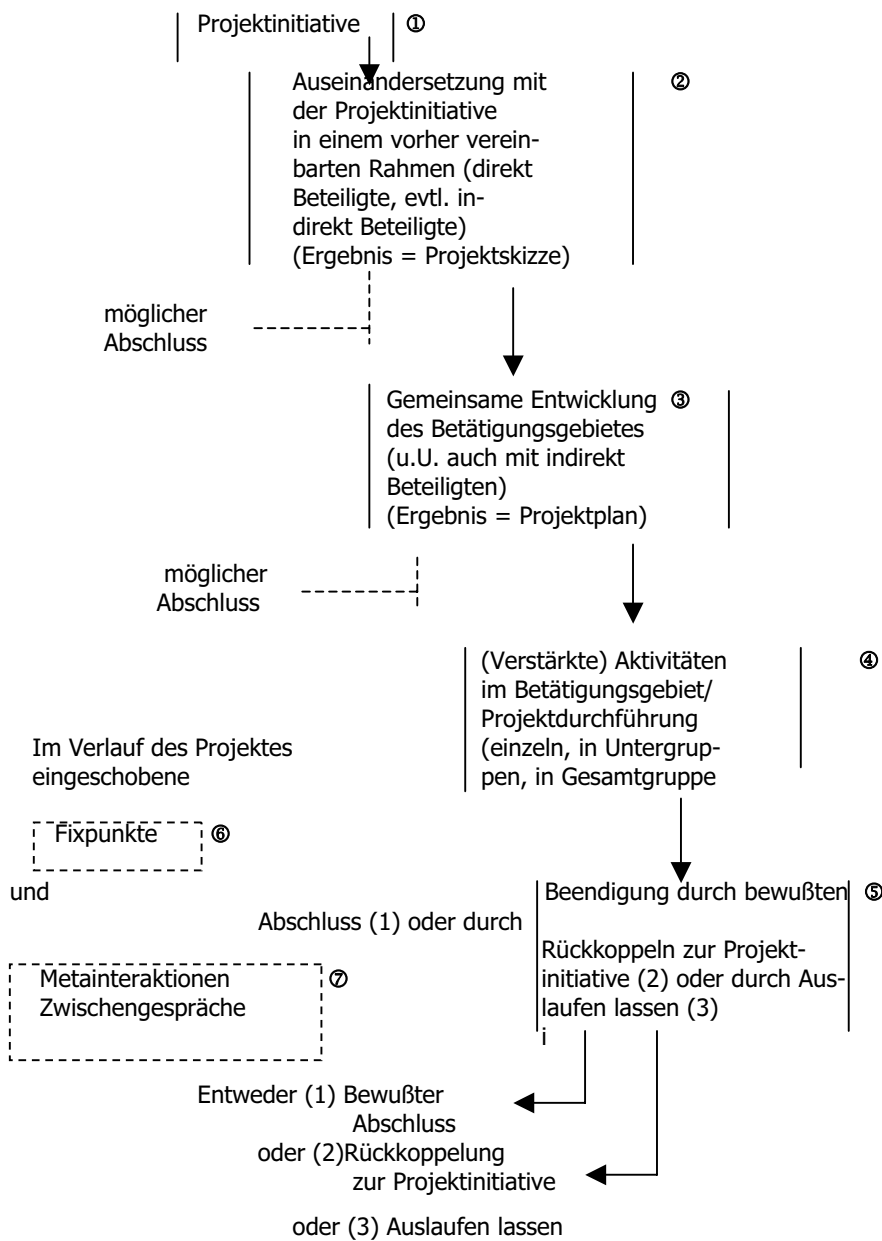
Projektinitiative ①

Auseinandersetzung mit der Projektinitiative in einem vorher vereinbarten Rahmen (direkt Beteiligte, evtl. indirekt Beteiligte) (Ergebnis = Projektskizze) ②

möglicher Abschluss

Gemeinsame Entwicklung des Betätigungsgebietes (u.U. auch mit indirekt Beteiligten) (Ergebnis = Projektplan) ③

möglicher Abschluss

(Verstärkte) Aktivitäten im Betätigungsgebiet/ Projektdurchführung (einzeln, in Untergruppen, in Gesamtgruppe ④

Im Verlauf des Projektes eingeschobene

Fixpunkte ⑥

und

Metainteraktionen Zwischengespräche ⑦

Beendigung durch bewußten ⑤

Abschluss (1) oder durch

Rückkoppeln zur Projektinitiative (2) oder durch Auslaufen lassen (3)

i

Entweder (1) Bewußter Abschluss

oder (2)Rückkoppelung zur Projektinitiative

oder (3) Auslaufen lassen